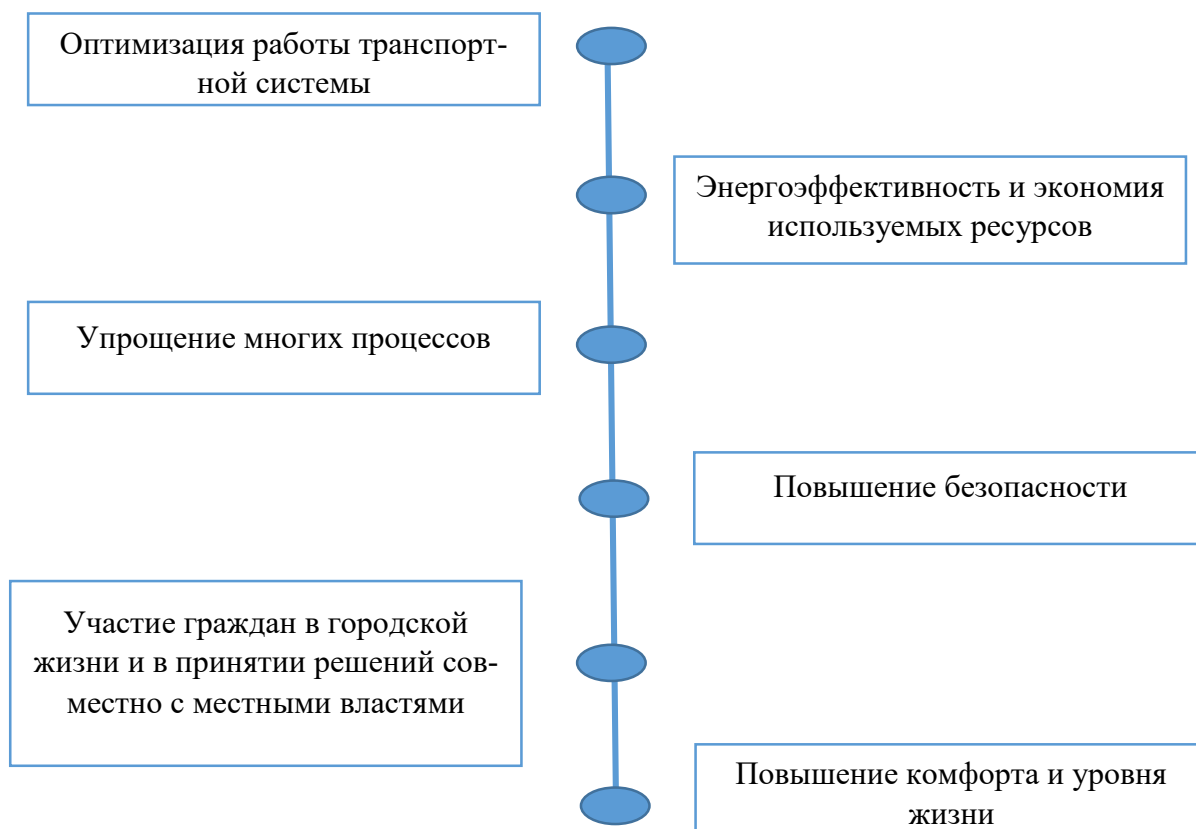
Оптимизация работы транспортной системы

Энергоэффективность и экономия используемых ресурсов

Упрощение многих процессов

Повышение безопасности

Участие граждан в городской жизни и в принятии решений совместно с местными властями

Повышение комфорта и уровня жизни